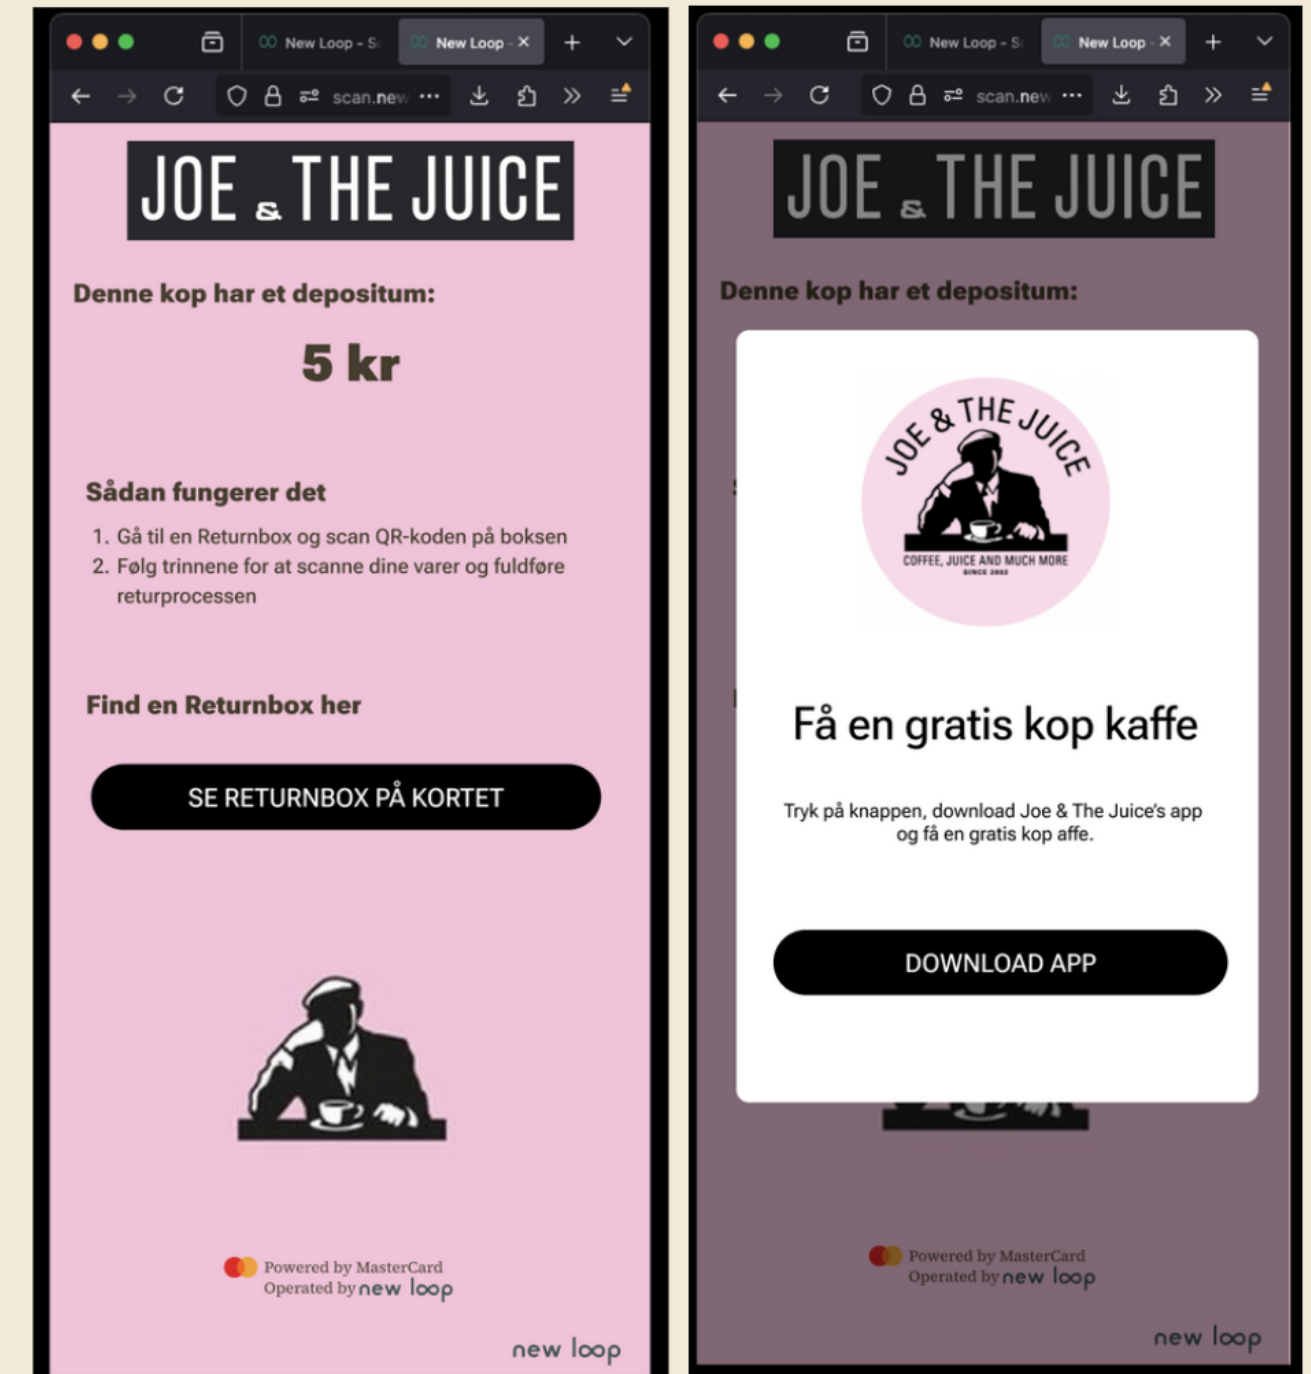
New Loop - S New Loop - ×

scan.new

JOE & THE JUICE

Denne kop har et depositum:

5 kr

Sådan fungerer det

1. Gå til en Returnbox og scan QR-koden på boksen
2. Følg trinnene for at scanne dine varer og fuldføre returprocessen

Find en Returnbox her

SE RETURNBOX PÅ KORTET

Powered by MasterCard
Operated by new loop

new loop

New Loop - S New Loop - ×

scan.new

JOE & THE JUICE

Denne kop har et depositum:

JOE & THE JUICE
COFFEE, JUICE AND MUCH MORE
SINCE 2002

Få en gratis kop kaffe

Tryk på knappen, download Joe & The Juice's app og få en gratis kop affe.

DOWNLOAD APP

Powered by MasterCard
Operated by new loop

new loop